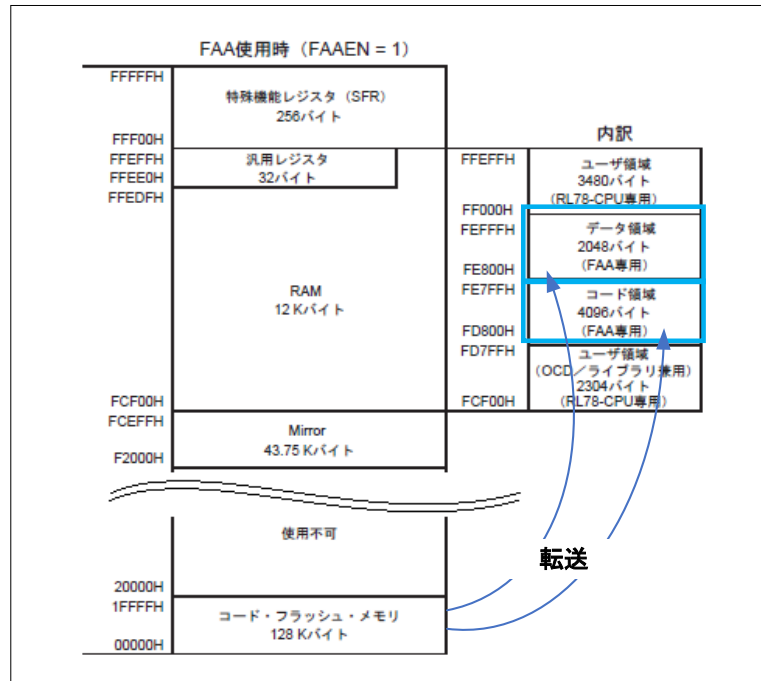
FAA使用時（FAAEN = 1）

FFFFFH
特殊機能レジスタ（SFR）
256バイト
FFF00H

FFEFFH
汎用レジスタ
32バイト
FFEE0H

FFEDFH
RAM
12 Kバイト
FCF00H

内訳

FFEFFH
ユーザ領域
3480バイト
（RL78-CPU専用）
FF000H

FEFFFH
データ領域
2048バイト
（FAA専用）
FE800H

FE7FFH
コード領域
4096バイト
（FAA専用）
FD800H

FD7FFH
ユーザ領域
（OCD／ライブラリ兼用）
2304バイト
（RL78-CPU専用）
FCF00H

FCEFFH
Mirror
43.75 Kバイト
F2000H

使用不可
20000H

1FFFFH
コード・フラッシュ・メモリ
128 Kバイト
00000H

転送